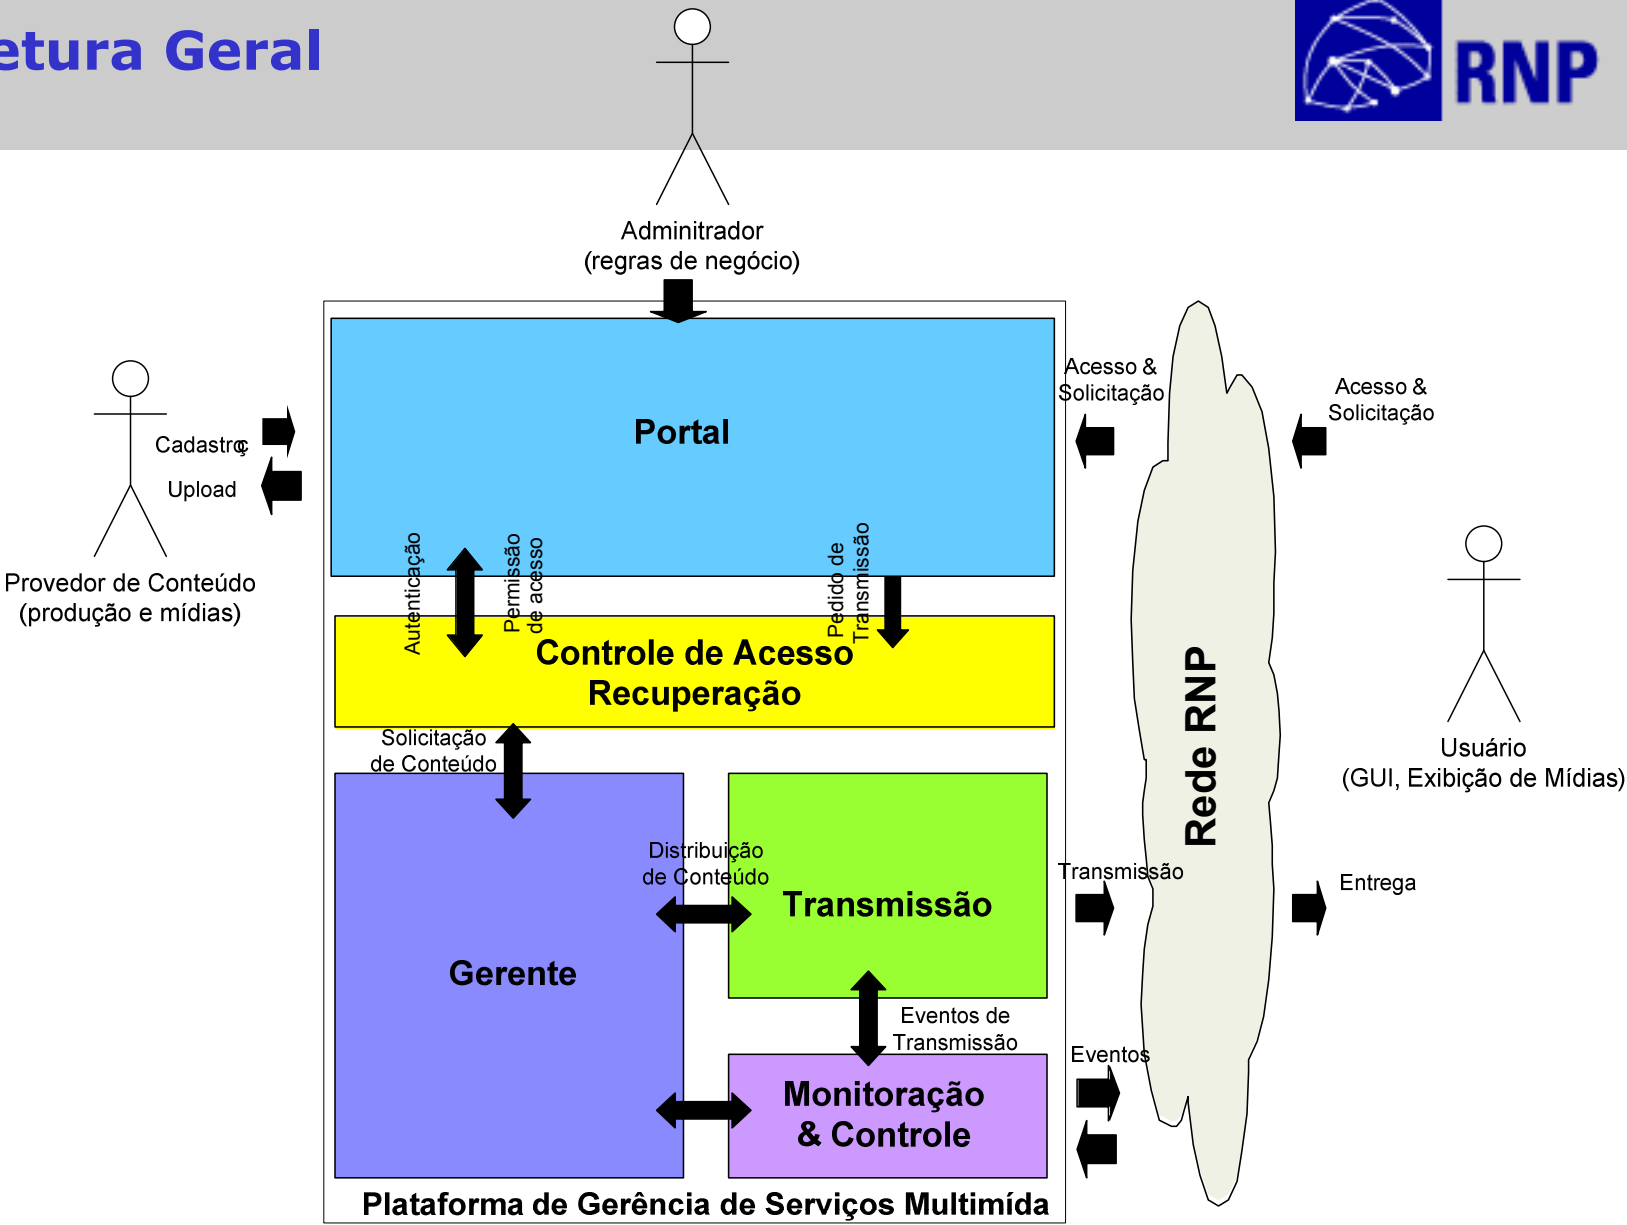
etura Geral

RNP

Adminitrador
(regras de negócio)

Cadastro
Upload

Provedor de Conteúdo
(produção e mídias)

Portal

Autenticação

Permissão de acesso

Pedido de Transmissão

Controle de Acesso
Recuperação

Solicitação de Conteúdo

Gerente

Distribuição de Conteúdo

Transmissão

Eventos de Transmissão

Monitoração & Controle

Plataforma de Gerência de Serviços Multimída

Acesso & Solicitação

Transmissão

Eventos

Rede RNP

Acesso & Solicitação

Entrega

Usuário
(GUI, Exibição de Mídias)